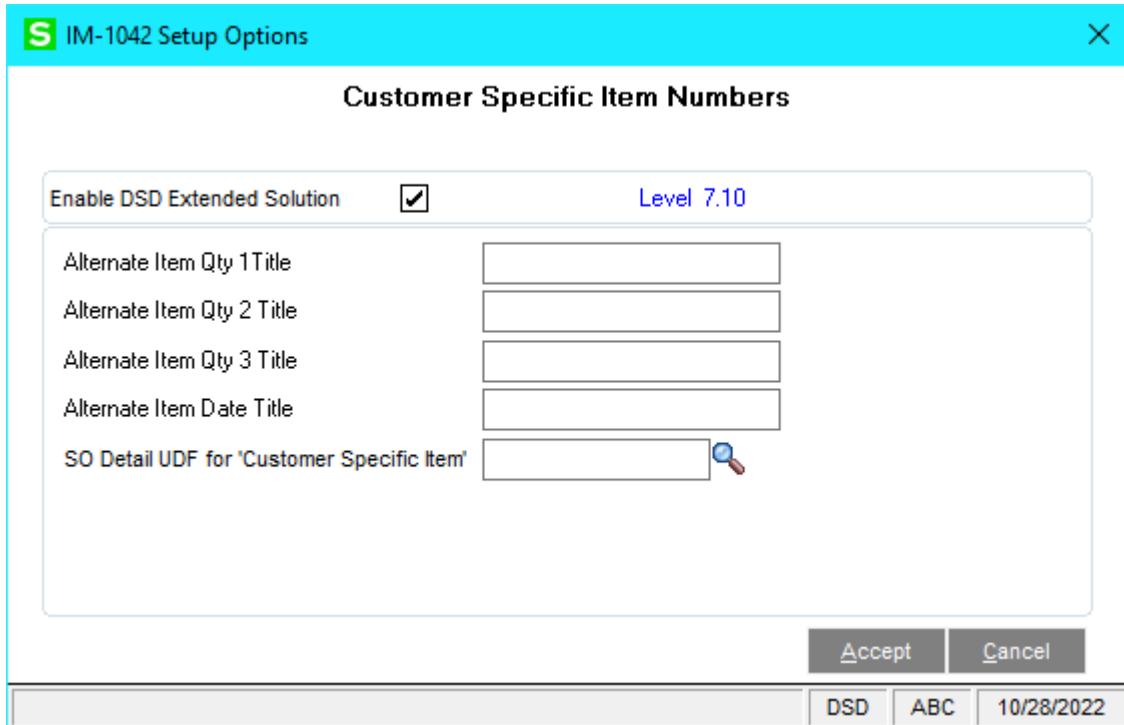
S IM-1042 Setup Options

Customer Specific Item Numbers

Enable DSD Extended Solution

Level 7.10

Alternate Item Qty 1Title

Alternate Item Qty 2 Title

Alternate Item Qty 3 Title

Alternate Item Date Title

SO Detail UDF for 'Customer Specific Item'

Accept Cancel

DSD ABC 10/28/2022